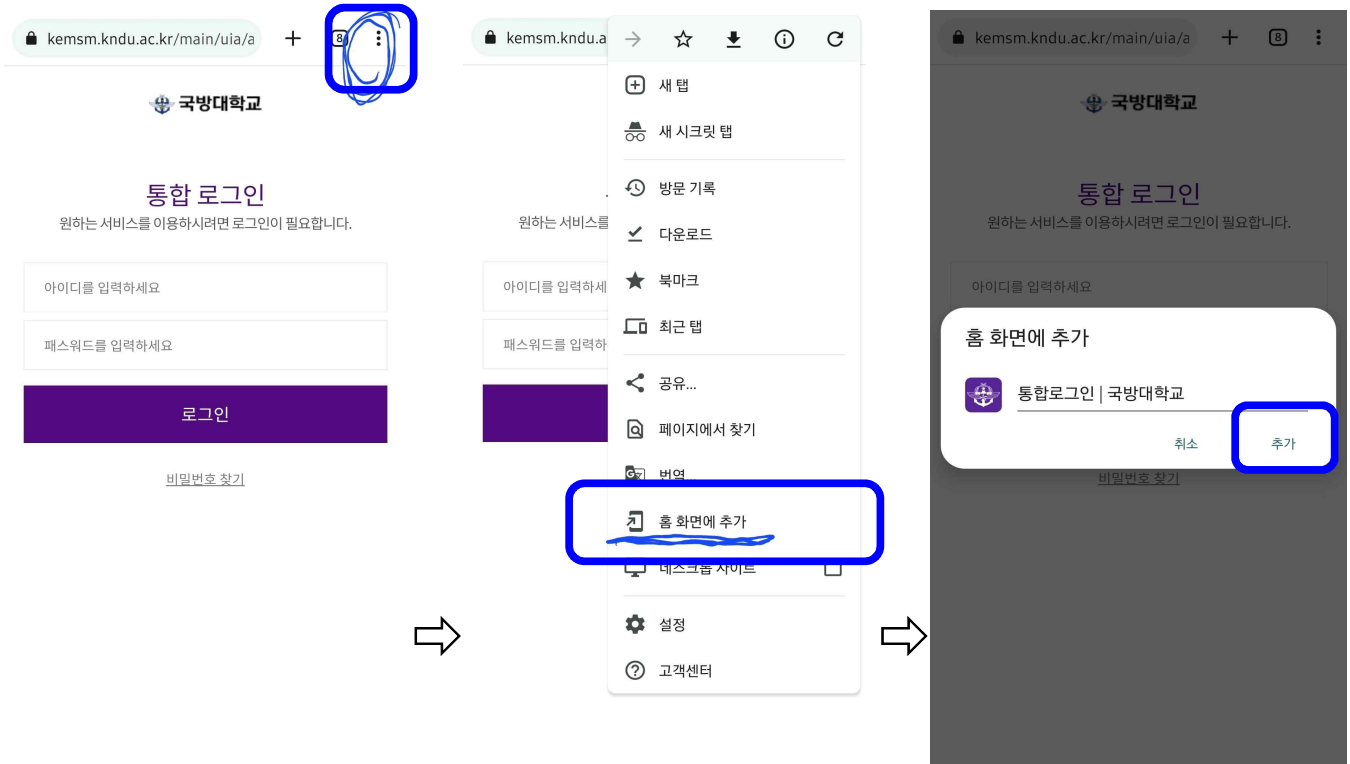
kemsm.kndu.ac.kr/main/uia/a
8

국방대학교

통합 로그인
원하는 서비스를 이용하시려면 로그인이 필요합니다.

아이디를 입력하세요

패스워드를 입력하세요

로그인

비밀번호 찾기

kemsm.kndu.a

원하는 서비스를 이용하시려

아이디를 입력하세

패스워드를 입력하

새 탭
새 시크릿 탭
방문 기록
다운로드
북마크
최근 탭
공유...
페이지에서 찾기
번역
홈 화면에 추가
데스크톱 사이트
설정
고객센터

kemsm.kndu.ac.kr/main/uia/a
8

국방대학교

통합 로그인
원하는 서비스를 이용하시려면 로그인이 필요합니다.

아이디를 입력하세요

홈 화면에 추가
통합로그인 | 국방대학교
취소
추가

비밀번호 찾기